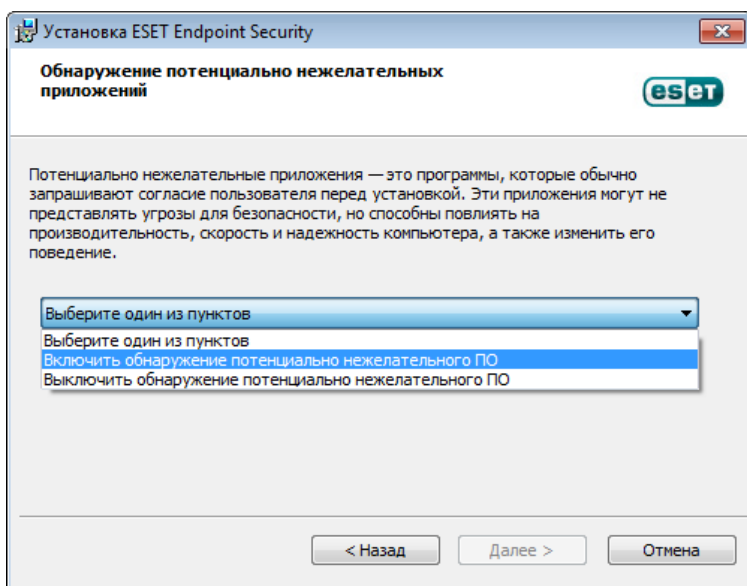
Установка ESET Endpoint Security

Обнаружение потенциально нежелательных приложений

eset

Потенциально нежелательные приложения — это программы, которые обычно запрашивают согласие пользователя перед установкой. Эти приложения могут не представлять угрозы для безопасности, но способны повлиять на производительность, скорость и надежность компьютера, а также изменить его поведение.

Выберите один из пунктов

Выберите один из пунктов
Включить обнаружение потенциально нежелательного ПО
Выключить обнаружение потенциально нежелательного ПО

< Назад
Далее >
Отмена